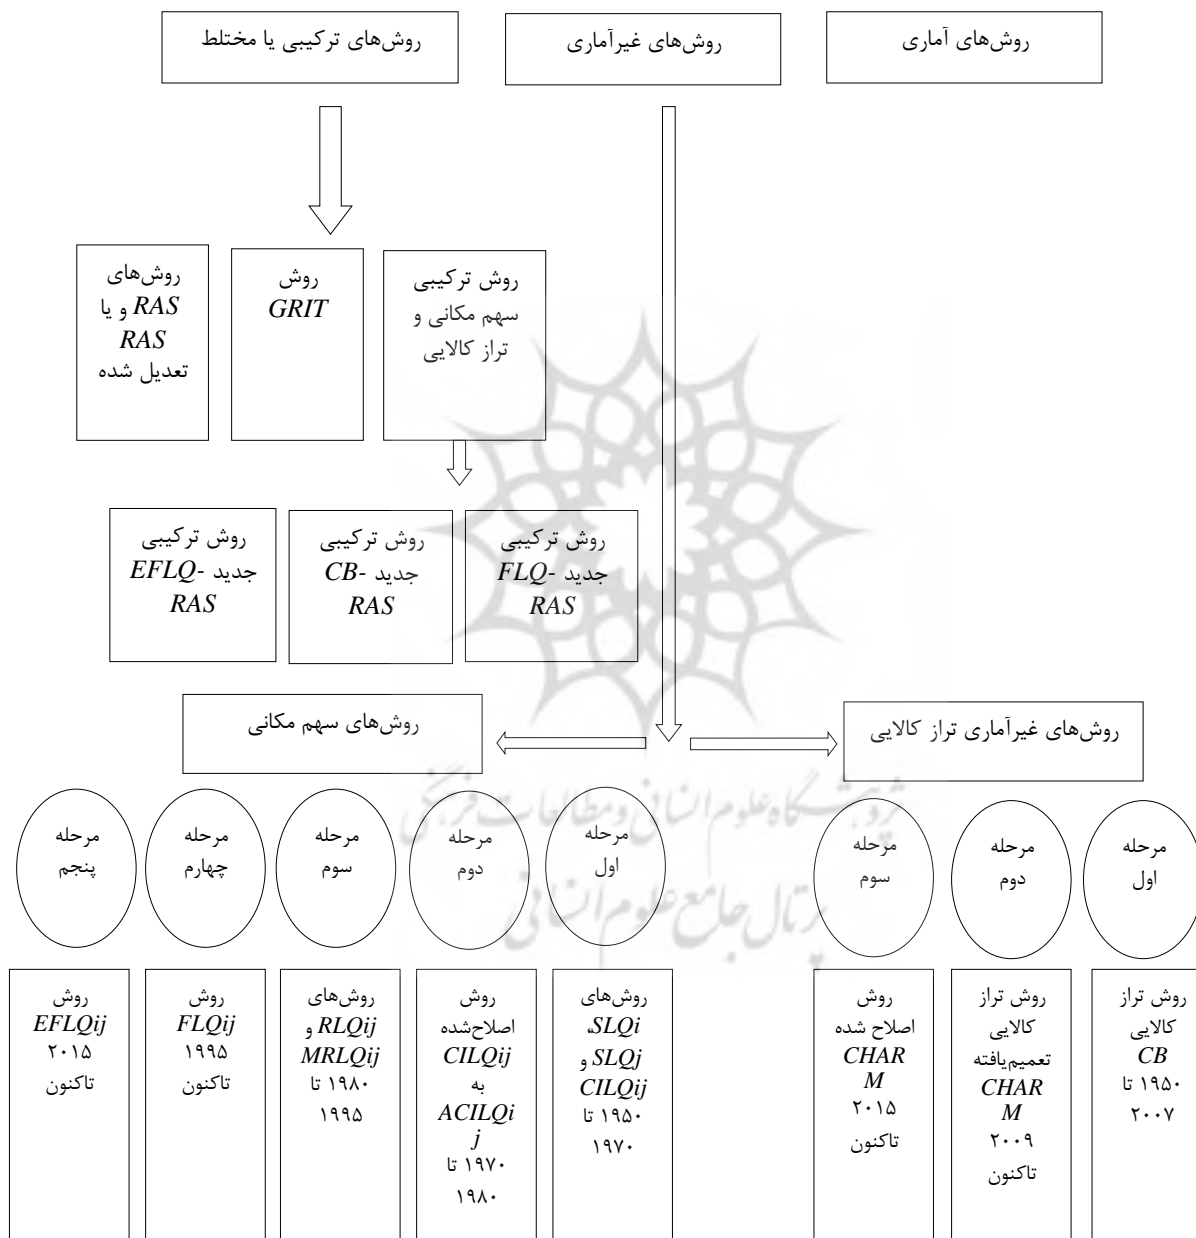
روش‌های آماری

روش‌های غیرآماری

روش‌های ترکیبی یا مختلط

روش ترکیبی سهم مکانی و تراز کالایی

روش GRIT

روش‌های RAS و یا RAS تعدیل شده

روش ترکیبی جدید FLQ-RAS

روش ترکیبی جدید CB-RAS

روش ترکیبی جدید EFLQ-RAS

روش‌های غیرآماری تراز کالایی

روش‌های سهم مکانی

مرحله اول

مرحله دوم

مرحله سوم

مرحله اول

مرحله دوم

مرحله سوم

مرحله چهارم

مرحله پنجم

روش تراز کالایی CB ۱۹۵۰ تا ۲۰۰۷

روش تراز کالایی تعمیم‌یافته CHARM ۲۰۰۹ تاکنون

روش اصلاح شده CHARM ۲۰۱۵ تاکنون

روش‌های SLQi، SLQj و CILQij ۱۹۵۰ تا ۱۹۷۰

روش اصلاح‌شده CILQij به ACILQij ۱۹۷۰ تا ۱۹۸۰

روش‌های RLQij و MRLQij ۱۹۸۰ تا ۱۹۹۵

روش FLQij ۱۹۹۵ تاکنون

روش EFLQij ۲۰۱۵ تاکنون

پژوهشگاه علوم انسانی و مطالعات فرهنگی
پرتال جامع علوم انسانی